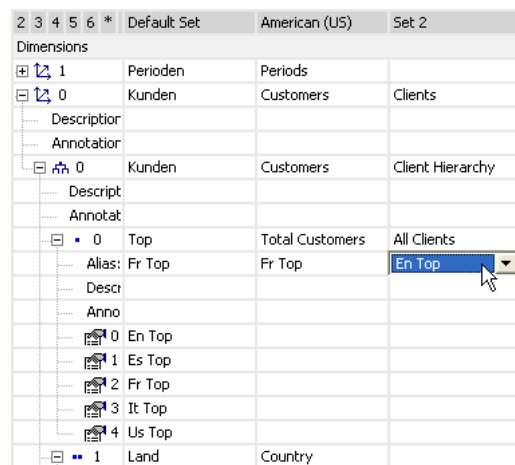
| 2 3 4 5 6 * | Default Set | American (US) | Set 2 |
|---|---|---|---|
| Dimensions | | | |
| 1 | Perioden | Periods | |
| 0 | Kunden | Customers | Clients |
| Descriptior | | | |
| Annotatior | | | |
| 0 | Kunden | Customers | Client Hierarchy |
| Descript | | | |
| Annotat | | | |
| 0 | Top | Total Customers | All Clients |
| Alias: | Fr Top | Fr Top | En Top |
| Descr | | | |
| Anno | | | |
| 0 | En Top | | |
| 1 | Es Top | | |
| 2 | Fr Top | | |
| 3 | It Top | | |
| 4 | Us Top | | |
| 1 | Land | Country | |